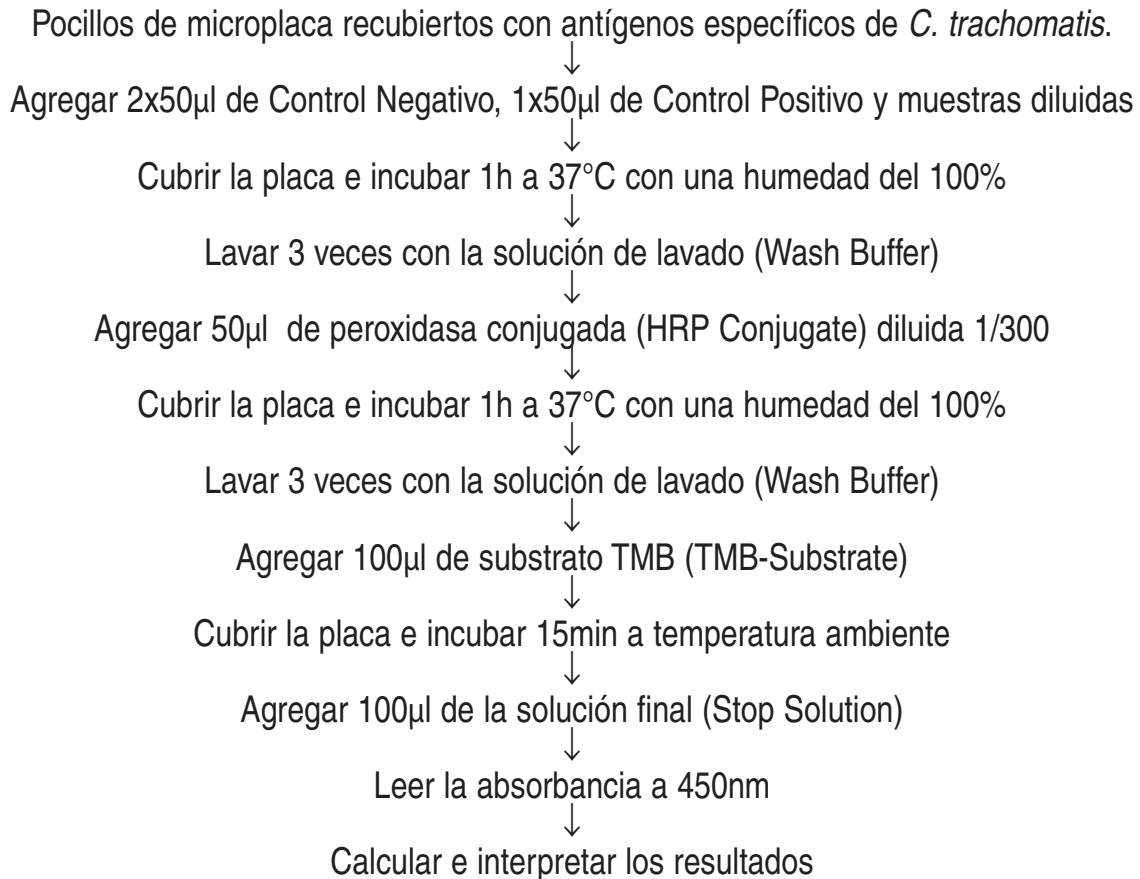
Pocillos de microplaca recubiertos con antígenos específicos de C. trachomatis.
↓
Agregar 2x50µl de Control Negativo, 1x50µl de Control Positivo y muestras diluidas
↓
Cubrir la placa e incubar 1h a 37°C con una humedad del 100%
↓
Lavar 3 veces con la solución de lavado (Wash Buffer)
↓
Agregar 50µl de peroxidasa conjugada (HRP Conjugate) diluida 1/300
↓
Cubrir la placa e incubar 1h a 37°C con una humedad del 100%
↓
Lavar 3 veces con la solución de lavado (Wash Buffer)
↓
Agregar 100µl de substrato TMB (TMB-Substrate)
↓
Cubrir la placa e incubar 15min a temperatura ambiente
↓
Agregar 100µl de la solución final (Stop Solution)
↓
Leer la absorbancia a 450nm
↓
Calcular e interpretar los resultados